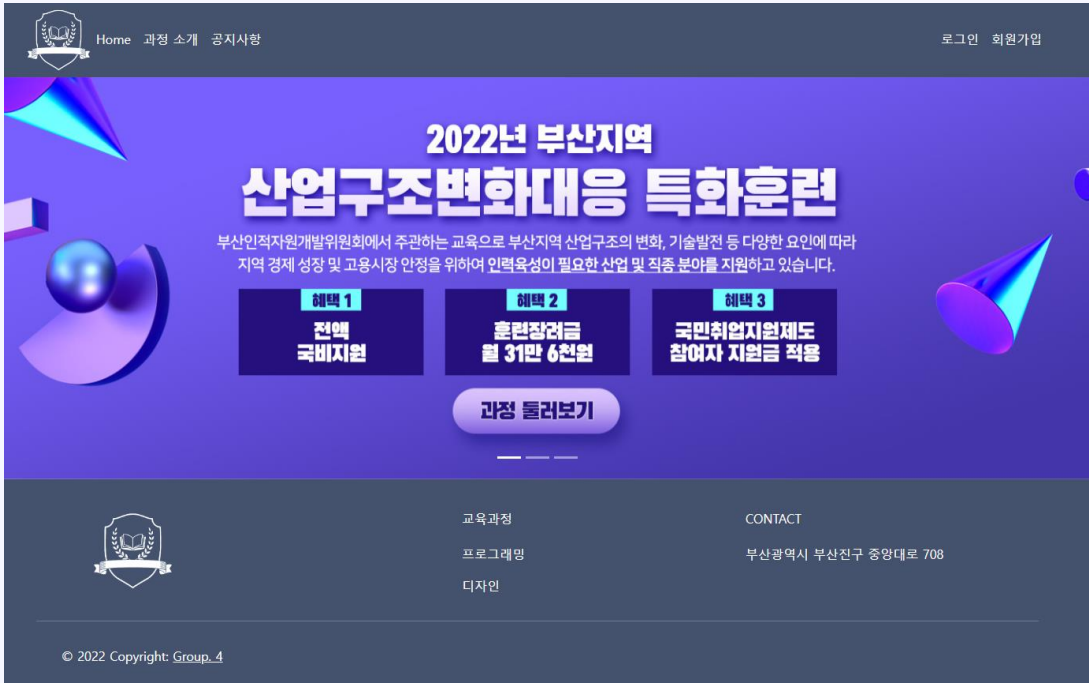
Home 과정 소개 공지사항

로그인 회원가입

2022년 부산지역
산업구조변화대응 특화훈련

부산인적자원개발위원회에서 주관하는 교육으로 부산지역 산업구조의 변화, 기술발전 등 다양한 요인에 따라 지역 경제 성장 및 고용시장 안정을 위하여 인력육성이 필요한 산업 및 직종 분야를 지원하고 있습니다.

혜택 1
전액
국비지원

혜택 2
훈련장려금
월 31만 6천원

혜택 3
국민취업지원제도
참여자 지원금 적용

과정 둘러보기

교육과정
프로그래밍
디자인

CONTACT
부산광역시 부산진구 중앙대로 708

© 2022 Copyright: Group. 4